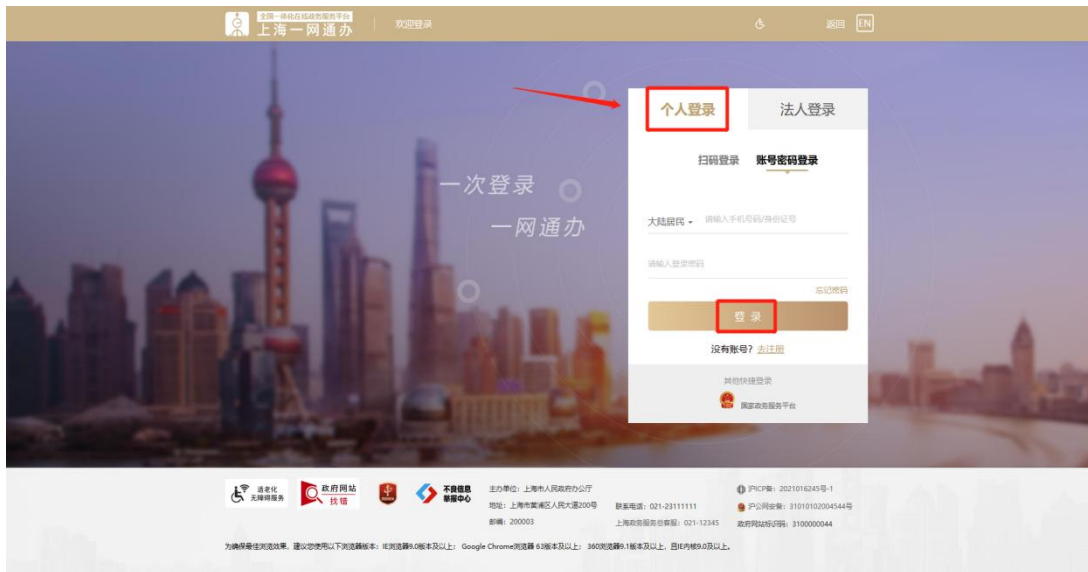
全国一体化在线政务服务平台
上海一网通办
欢迎登录
返回 EN

一次登录
一网通办

个人登录
法人登录
扫码登录
账号密码登录
大陆居民 请输入手机号码/身份证号
请输入登录密码
忘记密码
登 录
没有账号？去注册
其他快捷登录
国家政务服务平台

适老化 无障碍服务
政府网站 找错
不良信息 举报中心
主办单位：上海市人民政府办公厅
地址：上海市黄浦区人民大道200号
邮编：200003
联系电话：021-23111111
上海政务服务总客服：021-12345
沪ICP备：2021016245号-1
沪公网安备：31010102004544号
政府网站标识码：3100000044
为确保最佳浏览效果，建议您使用以下浏览器版本：IE浏览器9.0版本及以上；Google Chrome浏览器 63版本及以上；360浏览器9.1版本及以上，且IE内核9.0及以上。